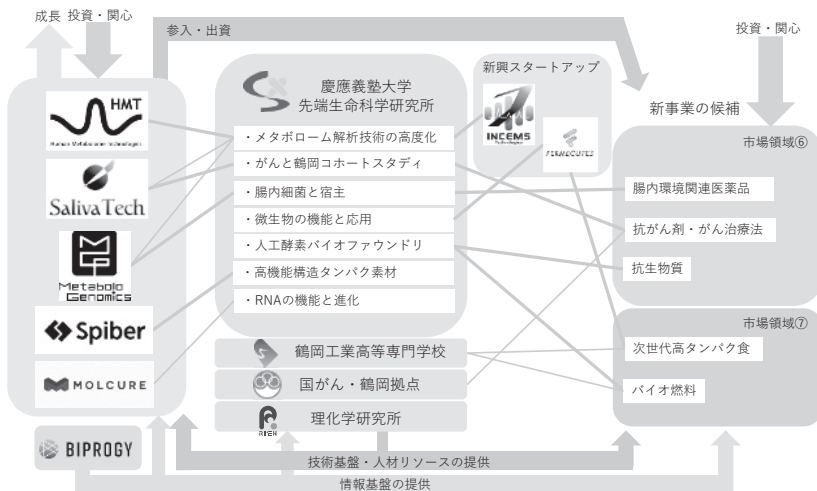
成長 投資・関心

参入・出資

投資・関心

HMT
Human Metabolome Technologies

SalivaTech

Metabolo Genomics

Spiber

MOLCURE

BIPROGY

慶應義塾大学
先端生命科学研究所

・メタボローム解析技術の高度化
・がんと鶴岡コホートスタディ
・腸内細菌と宿主
・微生物の機能と応用
・人工酵素バイオファウンドリ
・高機能構造タンパク素材
・RNAの機能と進化

新興スタートアップ

INCEMS

FERMELANTA

新事業の候補

市場領域⑥

腸内環境関連医薬品

抗がん剤・がん治療法

抗生物質

市場領域⑦

次世代高タンパク食

バイオ燃料

鶴岡工業高等専門学校

国がん・鶴岡拠点

理化学研究所

RIKEN

技術基盤・人材リソースの提供

情報基盤の提供